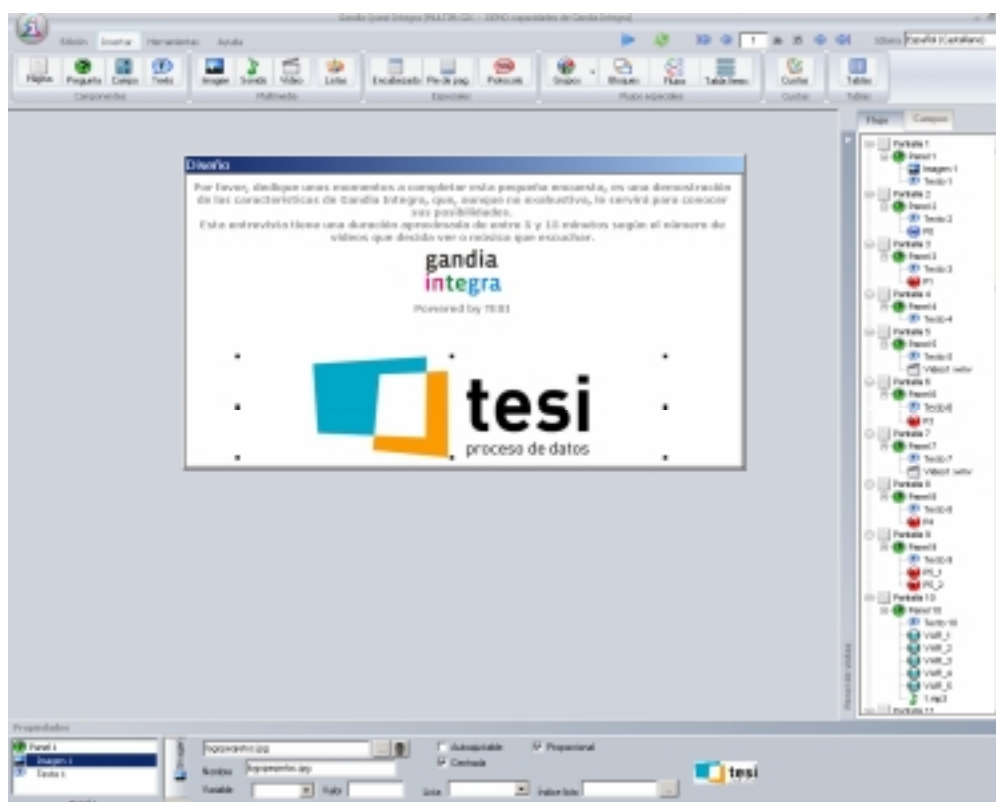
Gandia Quest Integra [PA-TM-02] - DEMO capacidades de Gandia Integra

Edición Insertar Herramientas Ayuda

Idioma Español (Castellano)

Página Pregunta Campo Texto Imagen Sonido Vídeo Lista Encabezado Pie de pág. Psicocolo Grupo Bloque Flujo Tabla items Cuotas Tablas

Componentes Multimedia Especiales Flujos especiales Cuotas Tablas

Diseño

Por favor, dedique unos momentos a completar esta pequeña encuesta, es una demostración de las características de Gandia Integra, que, aunque no exhaustiva, le servirá para conocer sus posibilidades.
Este entrevista tiene una duración aproximada de entre 5 y 15 minutos según el número de vídeos que decida ver o música que escuchar.

gandia
integra

Powered by TESI

tesi
proceso de datos

Flujo Campos

Pantalla 1
Panel 1
Imagen 1
Texto 1
Pantalla 2
Panel 2
Texto 2
P0
Pantalla 3
Panel 3
Texto 3
P1
Pantalla 4
Panel 4
Texto 4
Pantalla 5
Panel 5
Texto 5
Video1.wmv
Pantalla 6
Panel 6
Texto 6
P3
Pantalla 7
Panel 7
Texto 7
Video1.wmv
Pantalla 8
Panel 8
Texto 8
P4
Pantalla 9
Panel 9
Texto 9
P5_1
P5_2
Pantalla 10
Panel 10
Texto 10
VMR_1
VMR_2
VMR_3
VMR_4
VMR_5
1.mp3
Pantalla 11

Propiedades

Panel 1
Imagen 1
Texto 1

logopeq.jpg
Nombre logopeq.jpg
Variable Valor
Autoajustable
Centrada
Proporcional
tesi